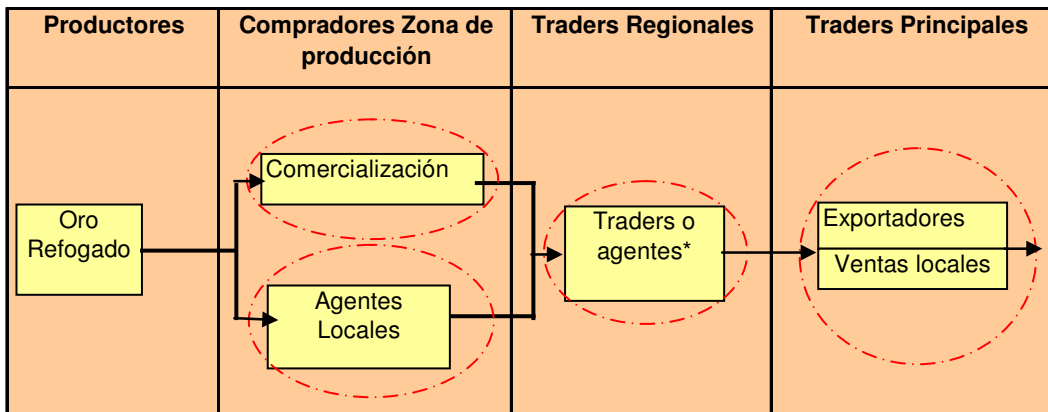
| Productores | Compradores Zona de producción | Traders Regionales | Traders Principales |
|---|---|---|---|
| Oro Refogado | Comercialización<br>Agentes Locales | Traders o agentes* | Exportadores<br>Ventas locales |